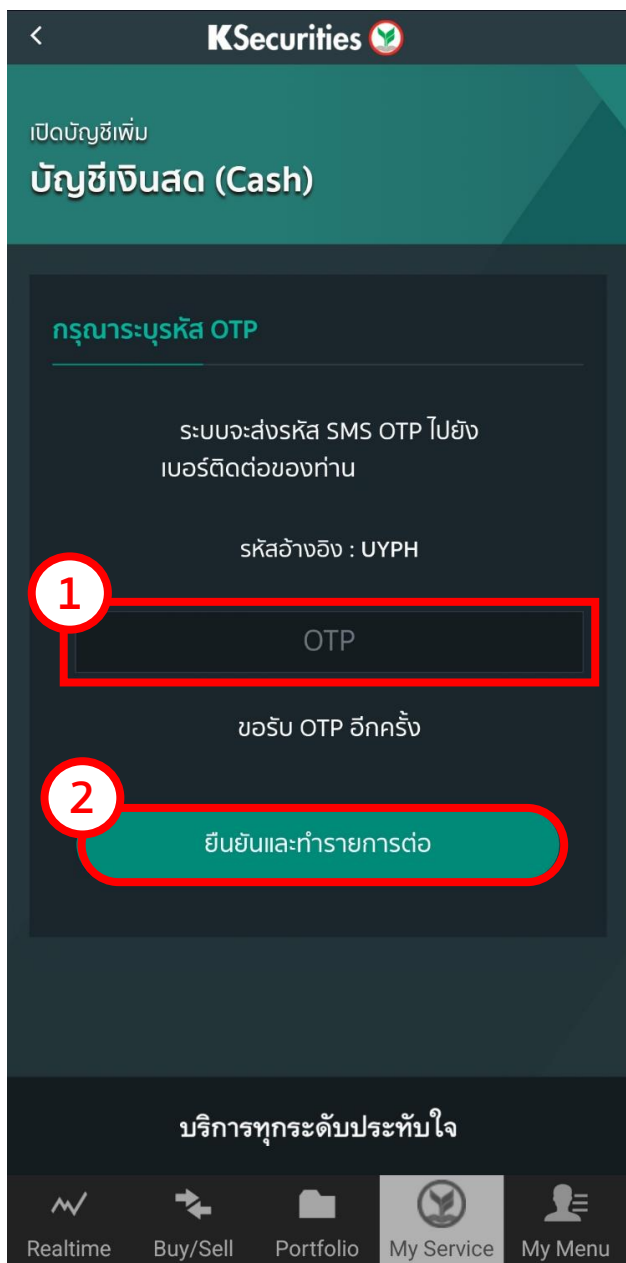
<

KSecurities

เปิดบัญชีเพิ่ม

บัญชีเงินสด (Cash)

กรุณาระบุรหัส OTP

ระบบจะส่งรหัส SMS OTP ไปยังเบอร์ติดต่อของท่าน

รหัสอ้างอิง : UYPH

1

OTP

ขอรับ OTP อีกครั้ง

2

ยืนยันและทำรายการต่อ

บริการทุกระดับประทับใจ

Realtime Buy/Sell Portfolio My Service My Menu